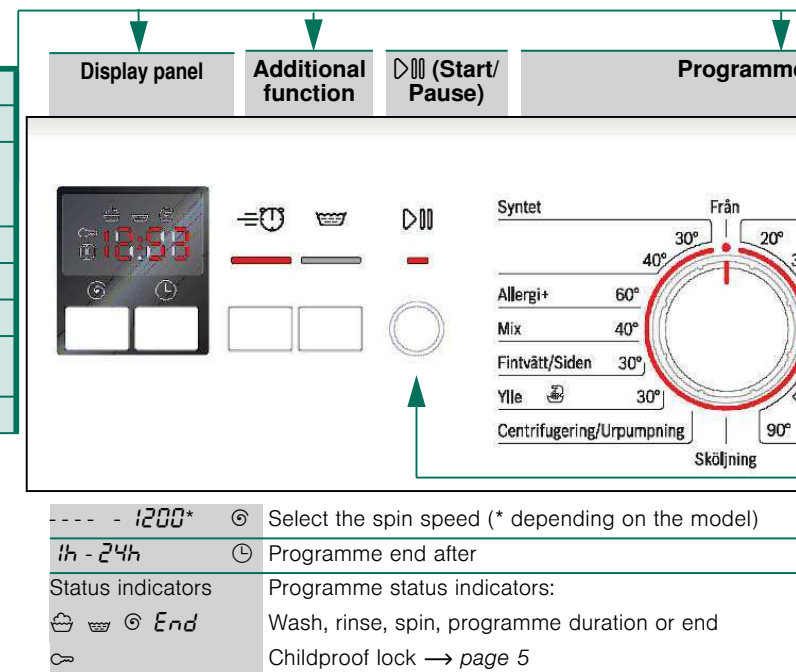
Display panel

Additional function

▷⏸ (Start/ Pause)

Programme

18:88

Syntet

Från

30°

20°

40°

Allergi+ 60°

Mix 40°

Fintvätt/Siden 30°

Ylle 30°

Centrifugering/Urpumpning

90°

Sköljning

| - - - - - 1200* | Select the spin speed (* depending on the model) |
|---|---|
| 1h - 24h | Programme end after |
| Status indicators | Programme status indicators: |
| End | Wash, rinse, spin, programme duration or end |
| | Childproof lock ⟶ *page 5* |